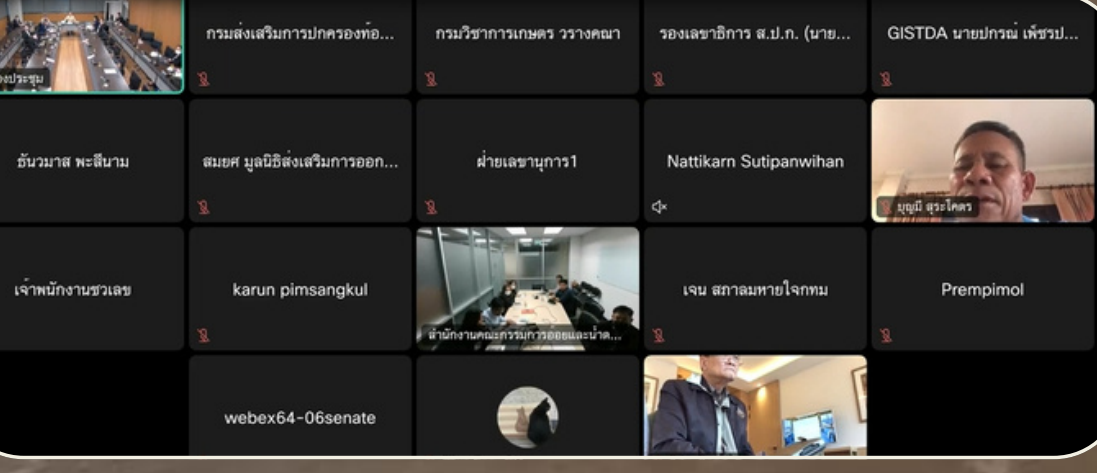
องประชุม

กรมส่งเสริมการปกครองท้อ...

กรมวิชาการเกษตร วรางคณา

รองเลขาธิการ ส.ป.ก. (นาย...

GISTDA นายปกรณ์ เพ็ชรป...

ธันวมาส พะลีนาม

สมยศ มูลนิธิส่งเสริมการออก...

ฝ่ายเลขานุการ1

Nattikarn Sutipanwihan

บุญมี สุระโคตร

เจ้าพนักงานชวเลข

karun pimsangkul

สำนักงานคณะกรรมการอ้อยและน้ำต...

เจน สภาลมหายใจกทม

Prempimol

webex64-06senate